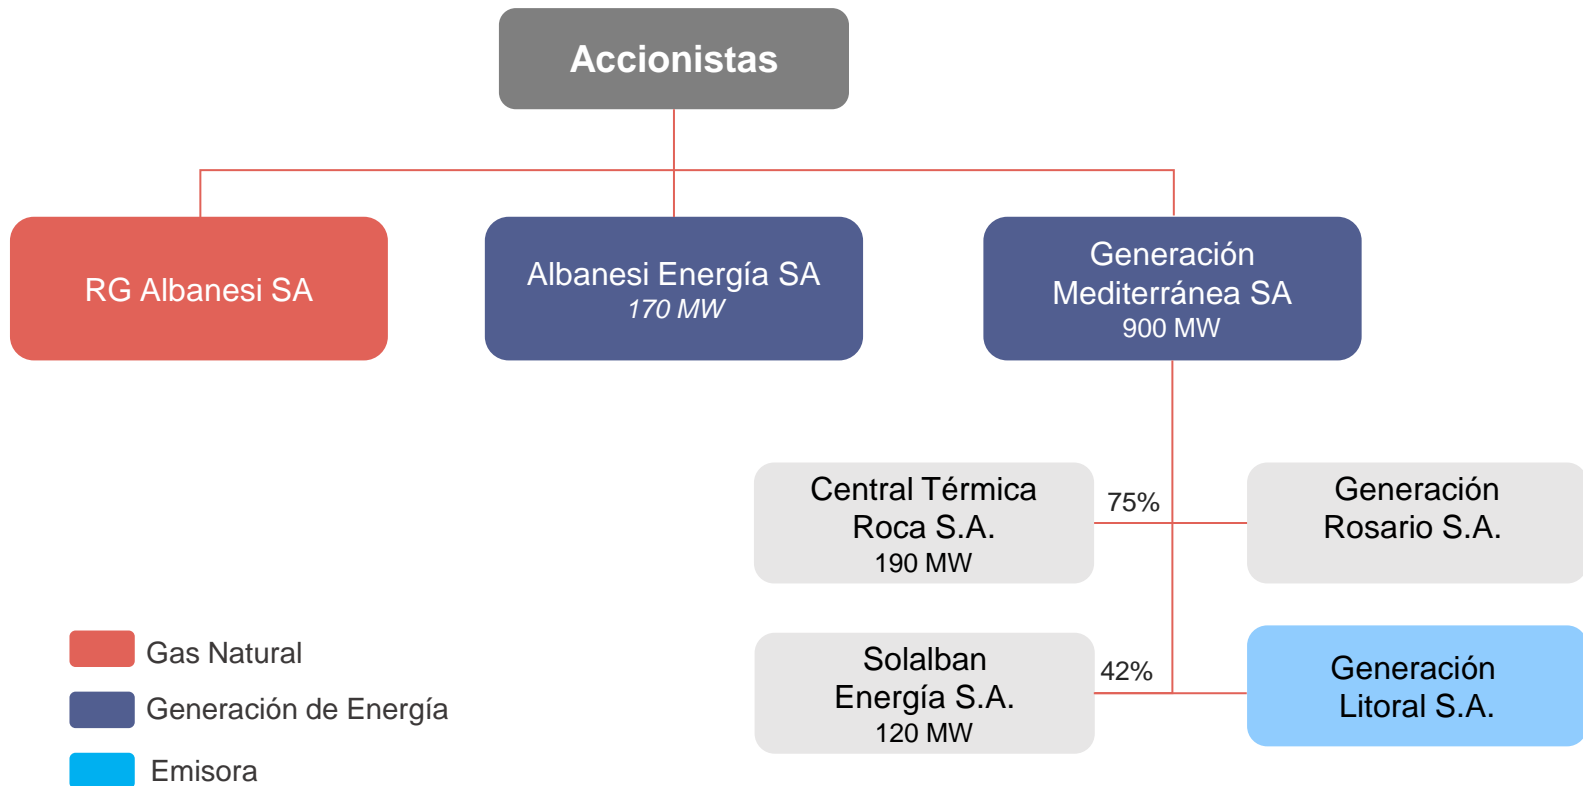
Accionistas

RG Albanesi SA

Albanesi Energía SA
170 MW

Generación Mediterránea SA
900 MW

Central Térmica Roca S.A.
190 MW

75%

Generación Rosario S.A.

Solalban Energía S.A.
120 MW

42%

Generación Litoral S.A.

Gas Natural

Generación de Energía

Emisora